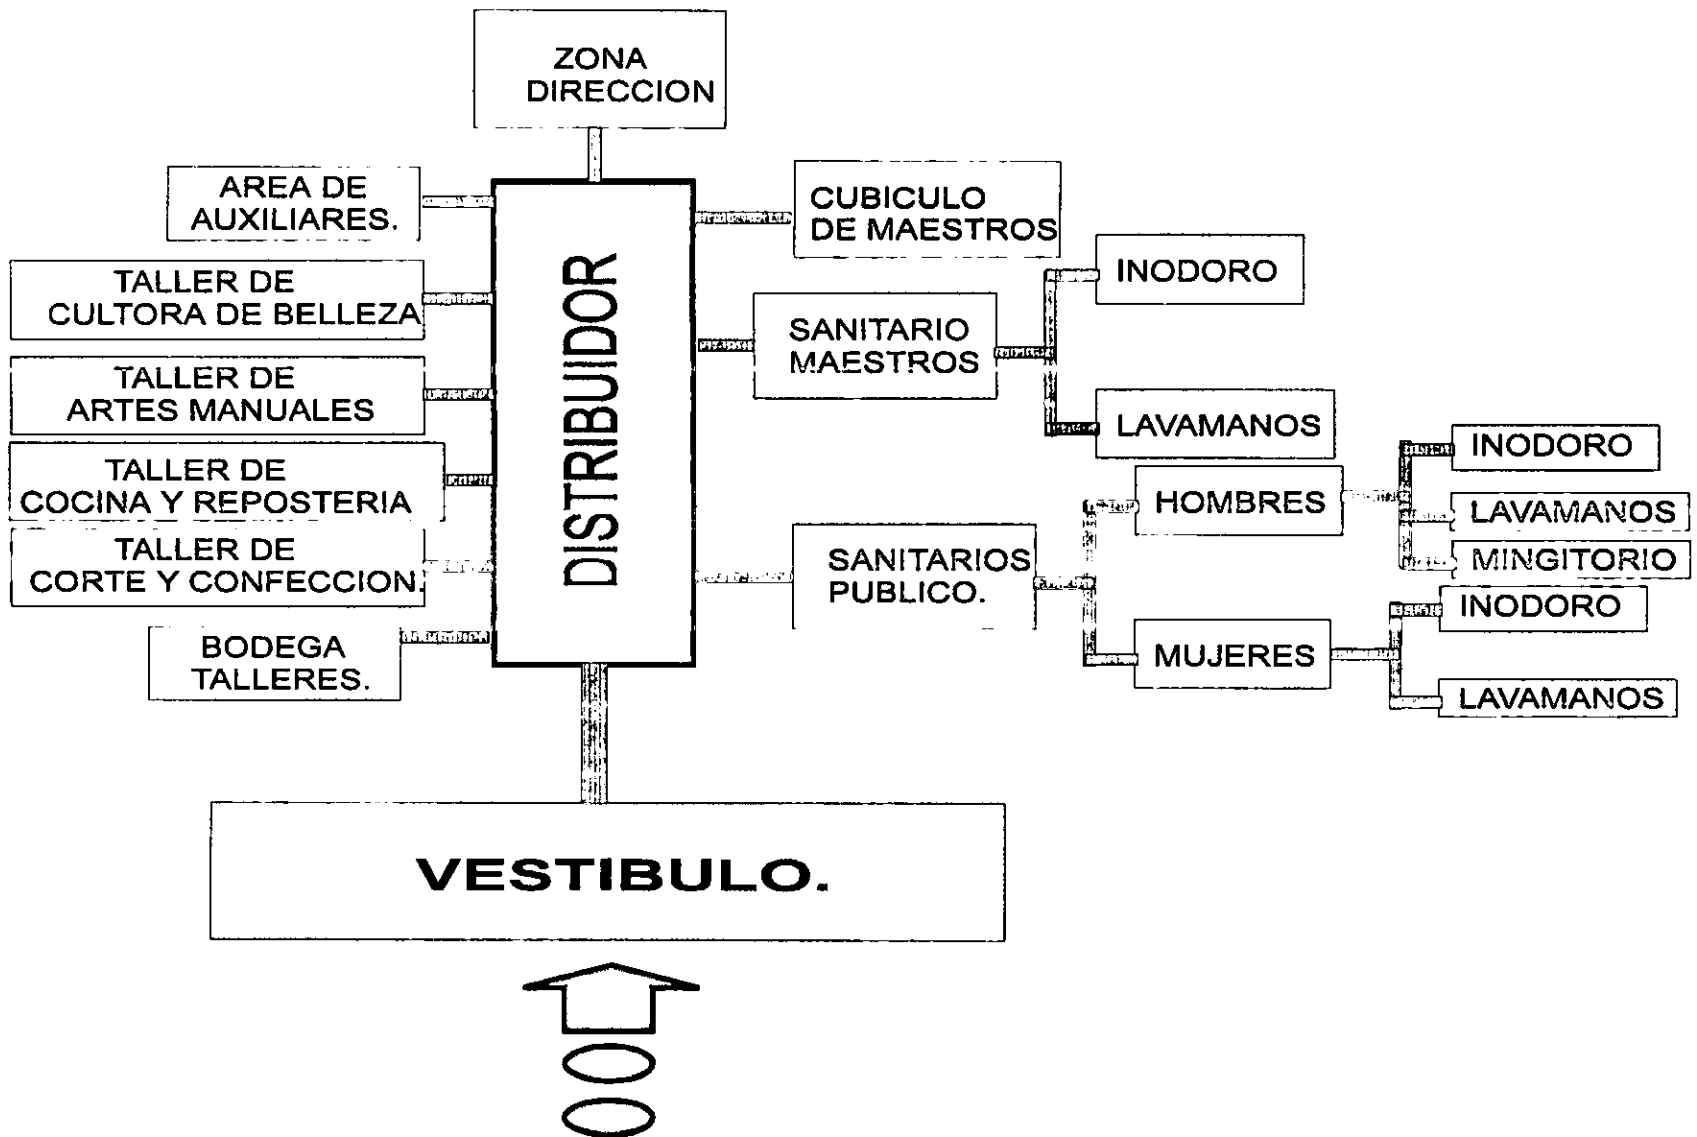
ZONA DIRECCION

AREA DE AUXILIARES.

TALLER DE CULTORA DE BELLEZA

TALLER DE ARTES MANUALES

TALLER DE COCINA Y REPOSTERIA

TALLER DE CORTE Y CONFECCION.

BODEGA TALLERES.

DISTRIBUIDOR

CUBICULO DE MAESTROS

SANITARIO MAESTROS

INODORO

LAVAMANOS

SANITARIOS PUBLICO.

HOMBRES

INODORO

LAVAMANOS

MINGITORIO

MUJERES

INODORO

LAVAMANOS

VESTIBULO.